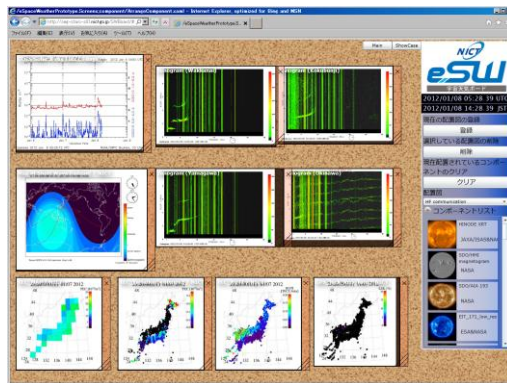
/eSpaceWeatherPrototype.Screens.component?/ArrangeComponent.aspx - Internet Explorer, optimized for Bing and MSN

ファイル(F) 編集(E) 表示(V) お気に入り(A) ツール(T) ヘルプ(H)

Main ShowCase

NICT
eSW

2012/01/08 05:28:39 UTC
2012/01/08 14:28:39 JST

現在の配置物の登録
登録
選択している配置物の削除
削除
現在配置されているコンポーネントのクリア
クリア
配置数

コンポーネントリスト

Ionogram (Wakkanai)
Ionogram (Kokubunji)
Ionogram (Yamagawa)
Ionogram (Okinawa)

JAXA/ISAS/NAO

SDO/HMI Magnetogram
NASA

SDO/AIA 193
NASA

EIT_171_first_res
ESA/NASA

130 135 140 145